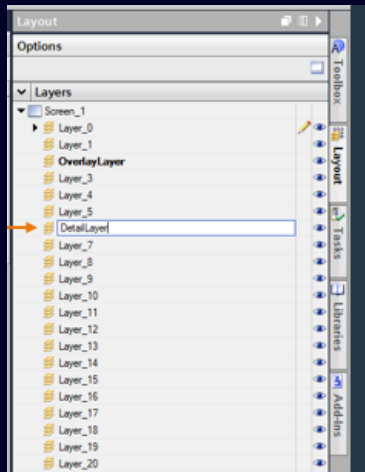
Layout

Options

Layers

Screen_1
Layer_0
Layer_1
OverlayLayer
Layer_3
Layer_4
Layer_5
DetailLayer
Layer_7
Layer_8
Layer_9
Layer_10
Layer_11
Layer_12
Layer_13
Layer_14
Layer_15
Layer_16
Layer_17
Layer_18
Layer_19
Layer_20

Toolbox
Layout
Tasks
Libraries
Add-ins